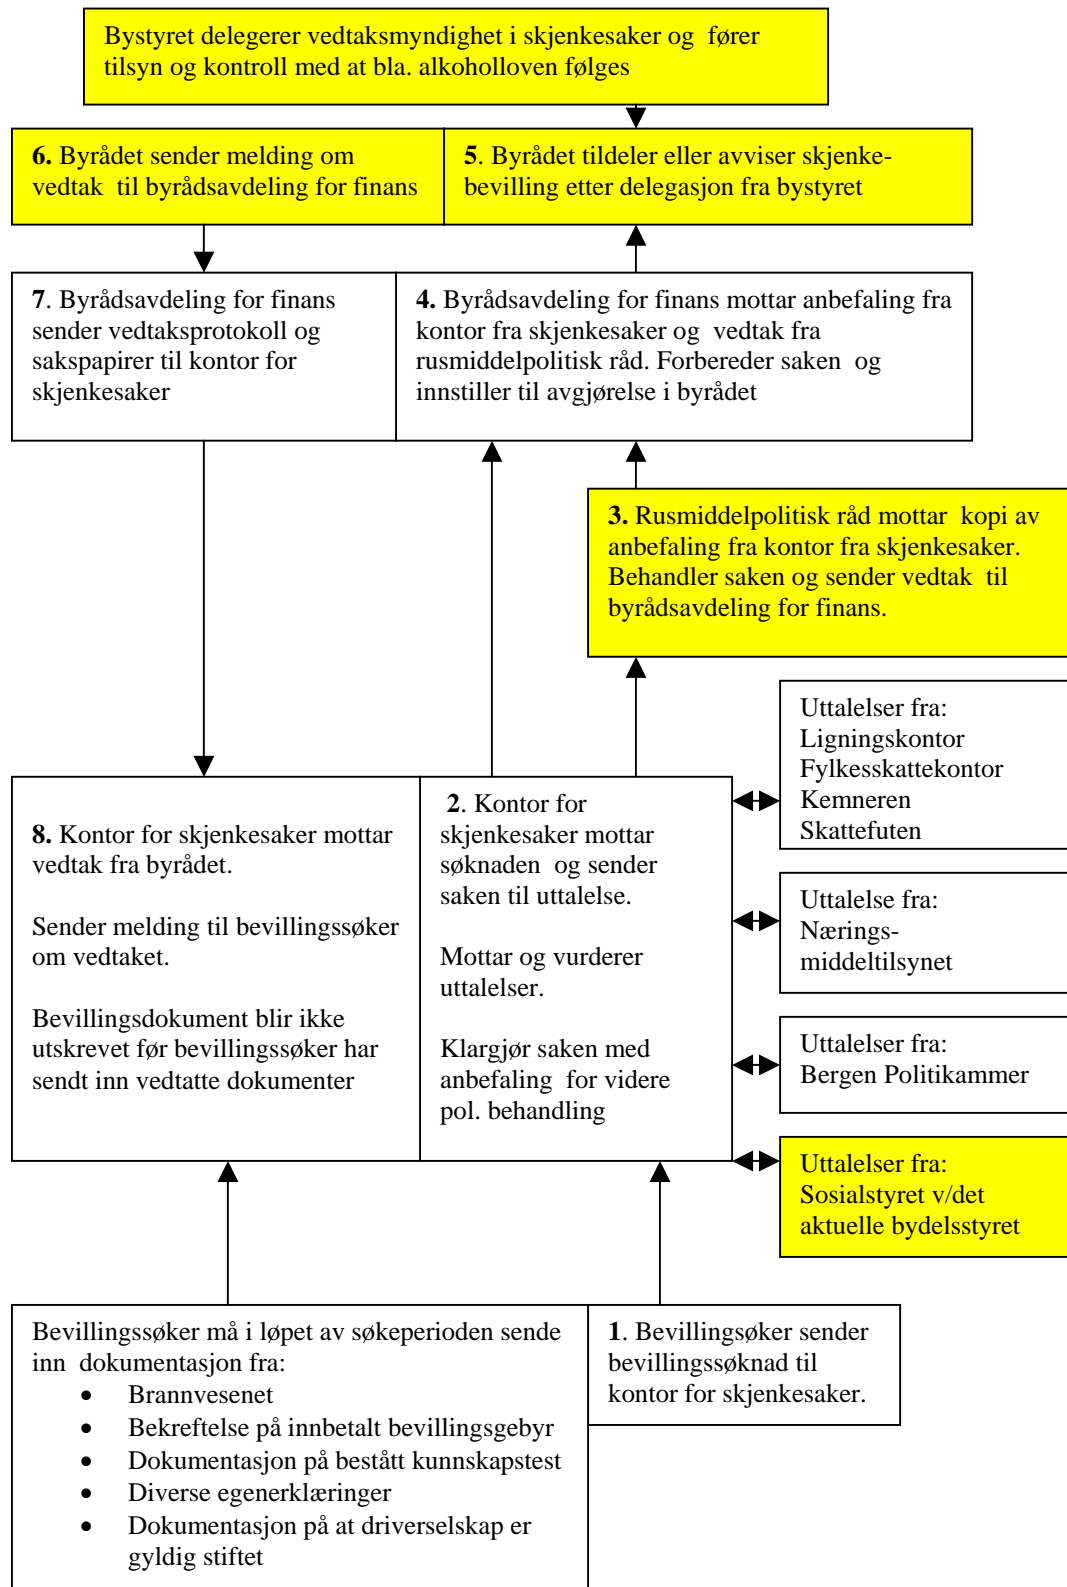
Bystyret delegerer vedtaksmyndighet i skjenkesaker og fører tilsyn og kontroll med at bla. alkoholloven følges

6. Byrådet sender melding om vedtak til byrådsavdeling for finans

5. Byrådet tildeler eller avviser skjenkebevilling etter delegasjon fra bystyret

7. Byrådsavdeling for finans sender vedtaksprotokoll og sakspapirer til kontor for skjenkesaker

4. Byrådsavdeling for finans mottar anbefaling fra kontor fra skjenkesaker og vedtak fra rusmiddelpolitisk råd. Forbereder saken og innstiller til avgjørelse i byrådet

3. Rusmiddelpolitisk råd mottar kopi av anbefaling fra kontor fra skjenkesaker. Behandler saken og sender vedtak til byrådsavdeling for finans.

Uttalelser fra:
Ligningskontor
Fylkesskattekontor
Kemneren
Skattefuten

8. Kontor for skjenkesaker mottar vedtak fra byrådet.

Sender melding til bevillingssøker om vedtaket.

Bevillingsdokument blir ikke utskrevet før bevillingssøker har sendt inn vedtatte dokumenter

2. Kontor for skjenkesaker mottar søknaden og sender saken til uttalelse.

Mottar og vurderer uttalelser.

Klargjør saken med anbefaling for videre pol. behandling

Uttalelse fra:
Næringsmiddeltilsynet

Uttalelser fra:
Bergen Politikammer

Uttalelser fra:
Sosialstyret v/det aktuelle bydelsstyret

Bevillingssøker må i løpet av søkeperioden sende inn dokumentasjon fra:
• Brannvesenet
• Bekreftelse på innbetalt bevillingsgebyr
• Dokumentasjon på bestått kunnskapstest
• Diverse egenerklæringer
• Dokumentasjon på at driverselskap er gyldig stiftet

1. Bevillingsøker sender bevillingssøknad til kontor for skjenkesaker.